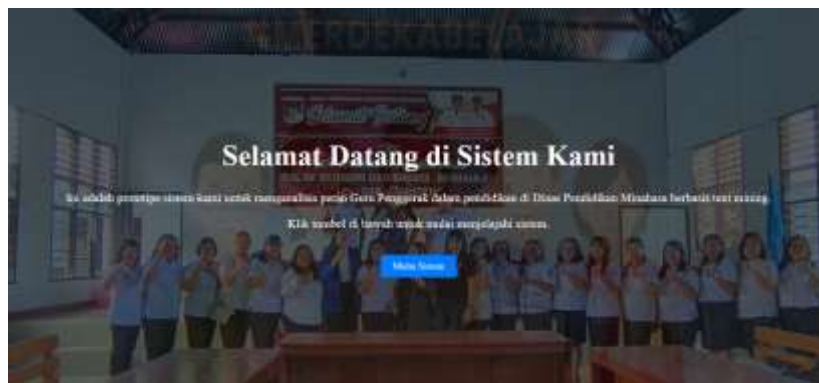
Selamat Datang di Sistem Kami

Ini adalah prototipe sistem kami untuk menganalisa peran Guru Penggerak dalam pendidikan di Dinas Pendidikan Minahasa berbasis text mining.

Klik tombol di bawah untuk mulai menjelajahi sistem.

Mulai Sesuai